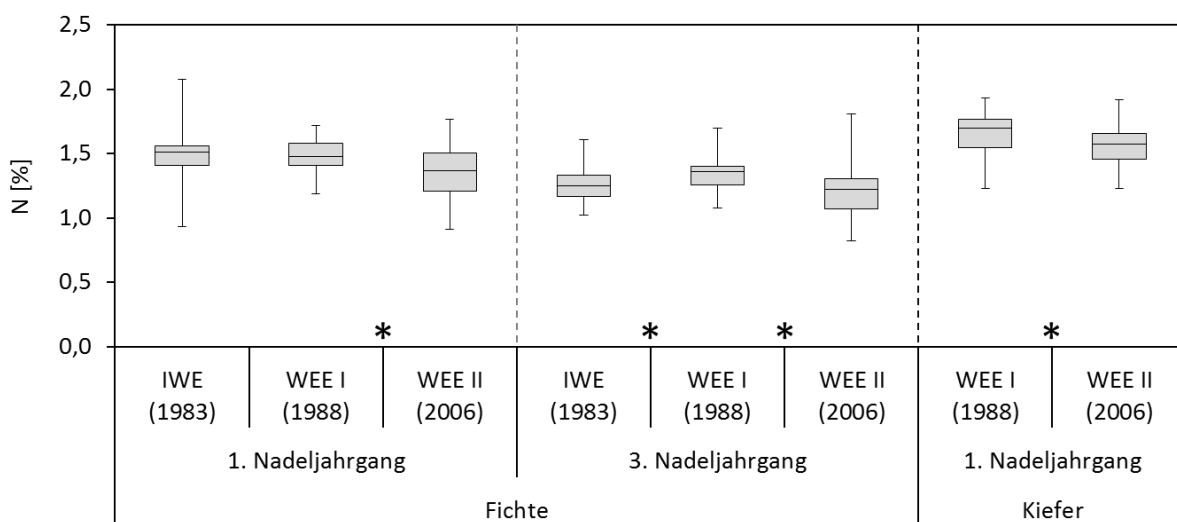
2,5
2,0
1,5
1,0
0,5
0,0

N [%]

*
*
*
*

| IWE (1983) | WEE I (1988) | WEE II (2006) | IWE (1983) | WEE I (1988) | WEE II (2006) | WEE I (1988) | WEE II (2006) |
|---|---|---|---|---|---|---|---|
| 1. Nadeljahrgang | | | 3. Nadeljahrgang | | | 1. Nadeljahrgang | |
| Fichte | | | | | | Kiefer | |